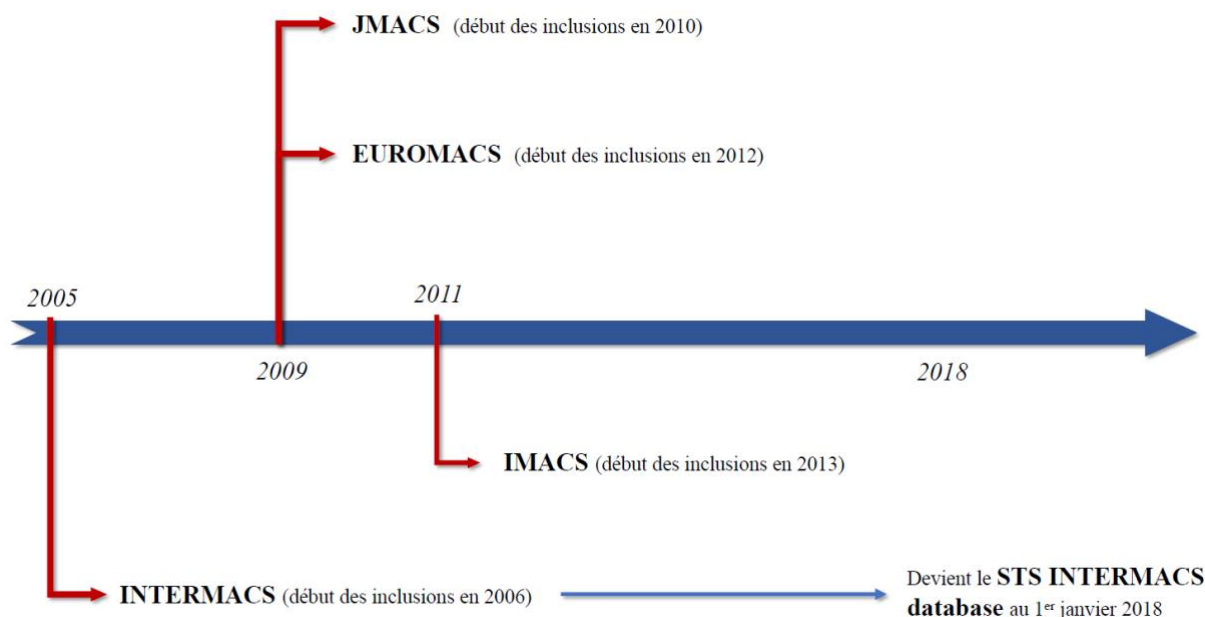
**JMACS** (début des inclusions en 2010)

**EUROMACS** (début des inclusions en 2012)

2005

2011

2009

2018

**IMACS** (début des inclusions en 2013)

**INTERMACS** (début des inclusions en 2006)

Devient le **STS INTERMACS database** au 1$^{er}$ janvier 2018